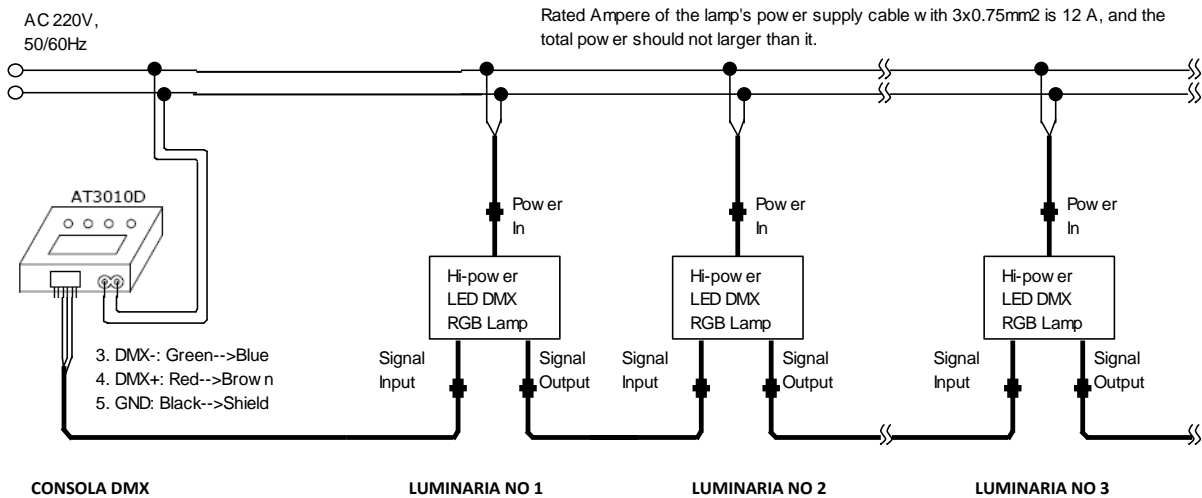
AC 220V, 50/60Hz

Rated Ampere of the lamp's pow er supply cable w ith 3x0.75mm2 is 12 A, and the total pow er should not larger than it.

AT3010D

3. DMX-: Green-->Blue
4. DMX+: Red-->Brow n
5. GND: Black-->Shield

Pow er In

Hi-pow er LED DMX RGB Lamp

Signal Input

Signal Output

Pow er In

Hi-pow er LED DMX RGB Lamp

Signal Input

Signal Output

Pow er In

Hi-pow er LED DMX RGB Lamp

Signal Input

Signal Output

CONSOLA DMX

LUMINARIA NO 1

LUMINARIA NO 2

LUMINARIA NO 3